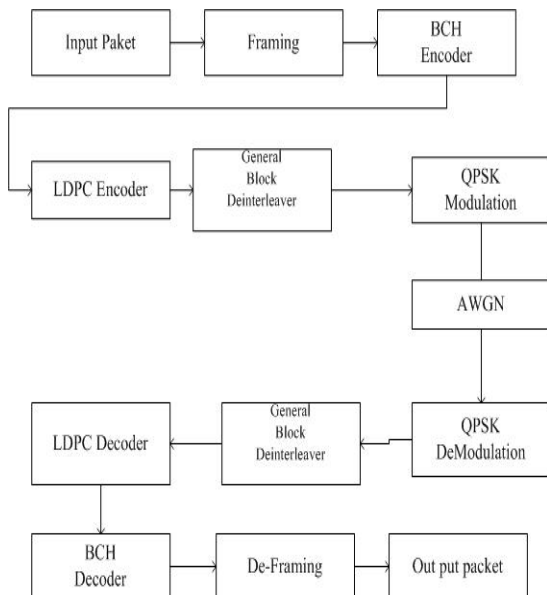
Input Paket

Framing

BCH Encoder

LDPC Encoder

General Block Deinterleaver

QPSK Modulation

AWGN

QPSK DeModulation

General Block Deinterleaver

LDPC Decoder

BCH Decoder

De-Framing

Out put packet